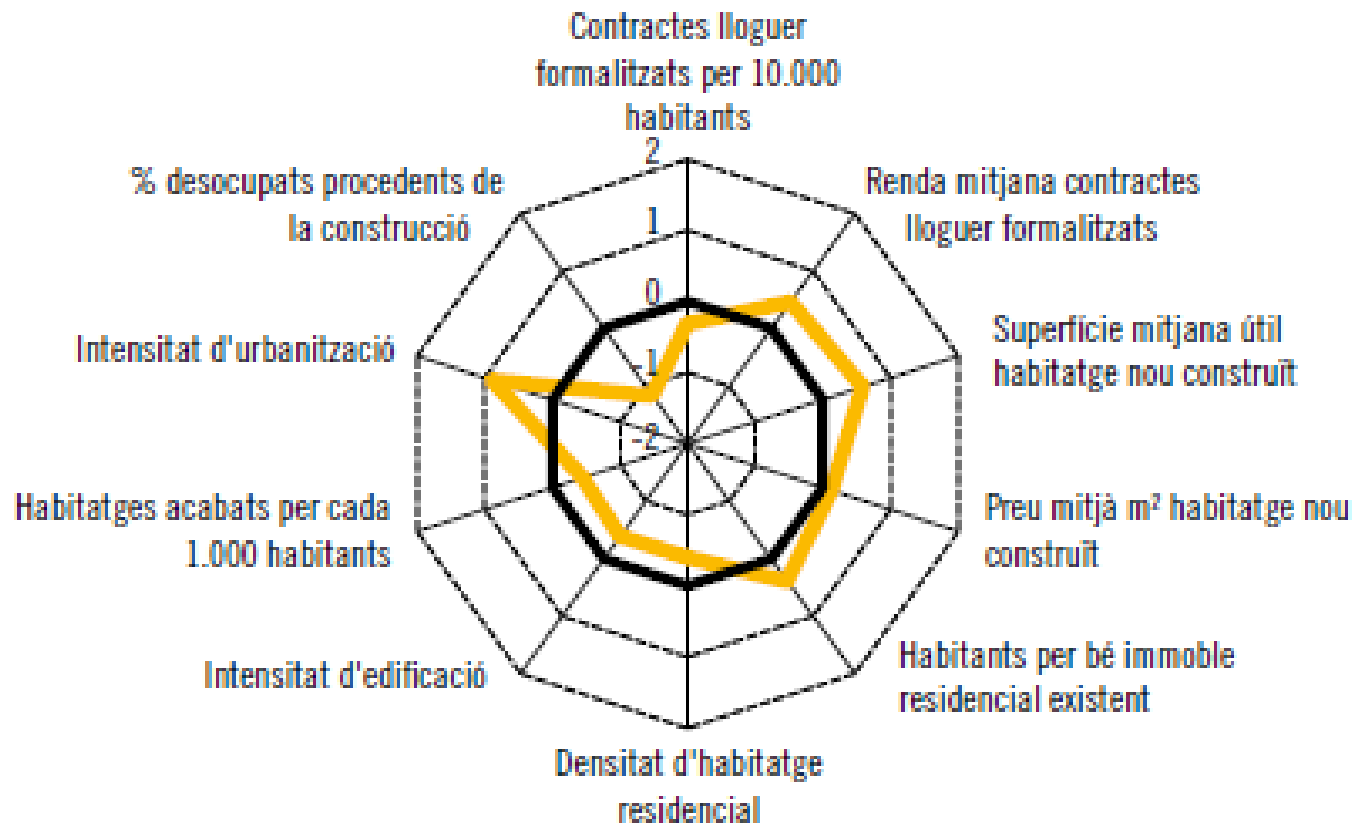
Contractes lloguer formalitzats per 10.000 habitants

2

1

0

-1

-2

Renda mitjana contractes lloguer formalitzats

Superfície mitjana útil habitatge nou construït

Preu mitjà m² habitatge nou construït

Habitants per bé immoble residencial existent

Densitat d'habitatge residencial

Intensitat d'edificació

Habitatges acabats per cada 1.000 habitants

Intensitat d'urbanització

% desocupats procedents de la construcció